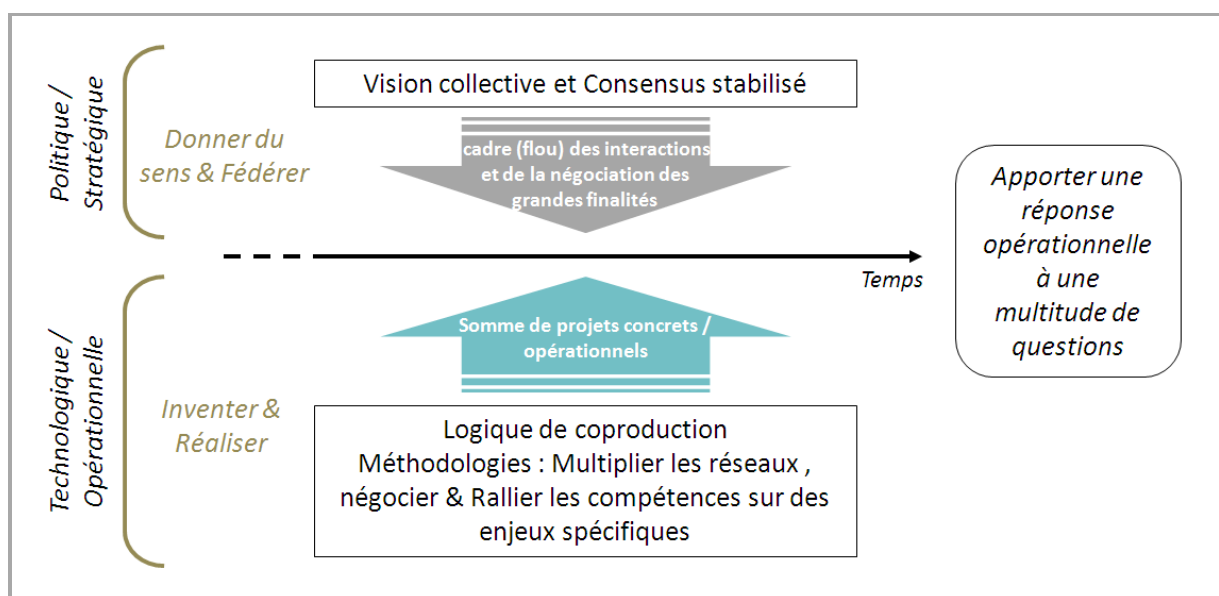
Politique / Stratégique

Donner du sens & Fédérer

Vision collective et Consensus stabilisé

cadre (flou) des interactions et de la négociation des grandes finalités

Temps

Apporter une réponse opérationnelle à une multitude de questions

Technologique / Opérationnelle

Inventer & Réaliser

Somme de projets concrets / opérationnels

Logique de coproduction
Méthodologies : Multiplier les réseaux , négocier & Rallier les compétences sur des enjeux spécifiques